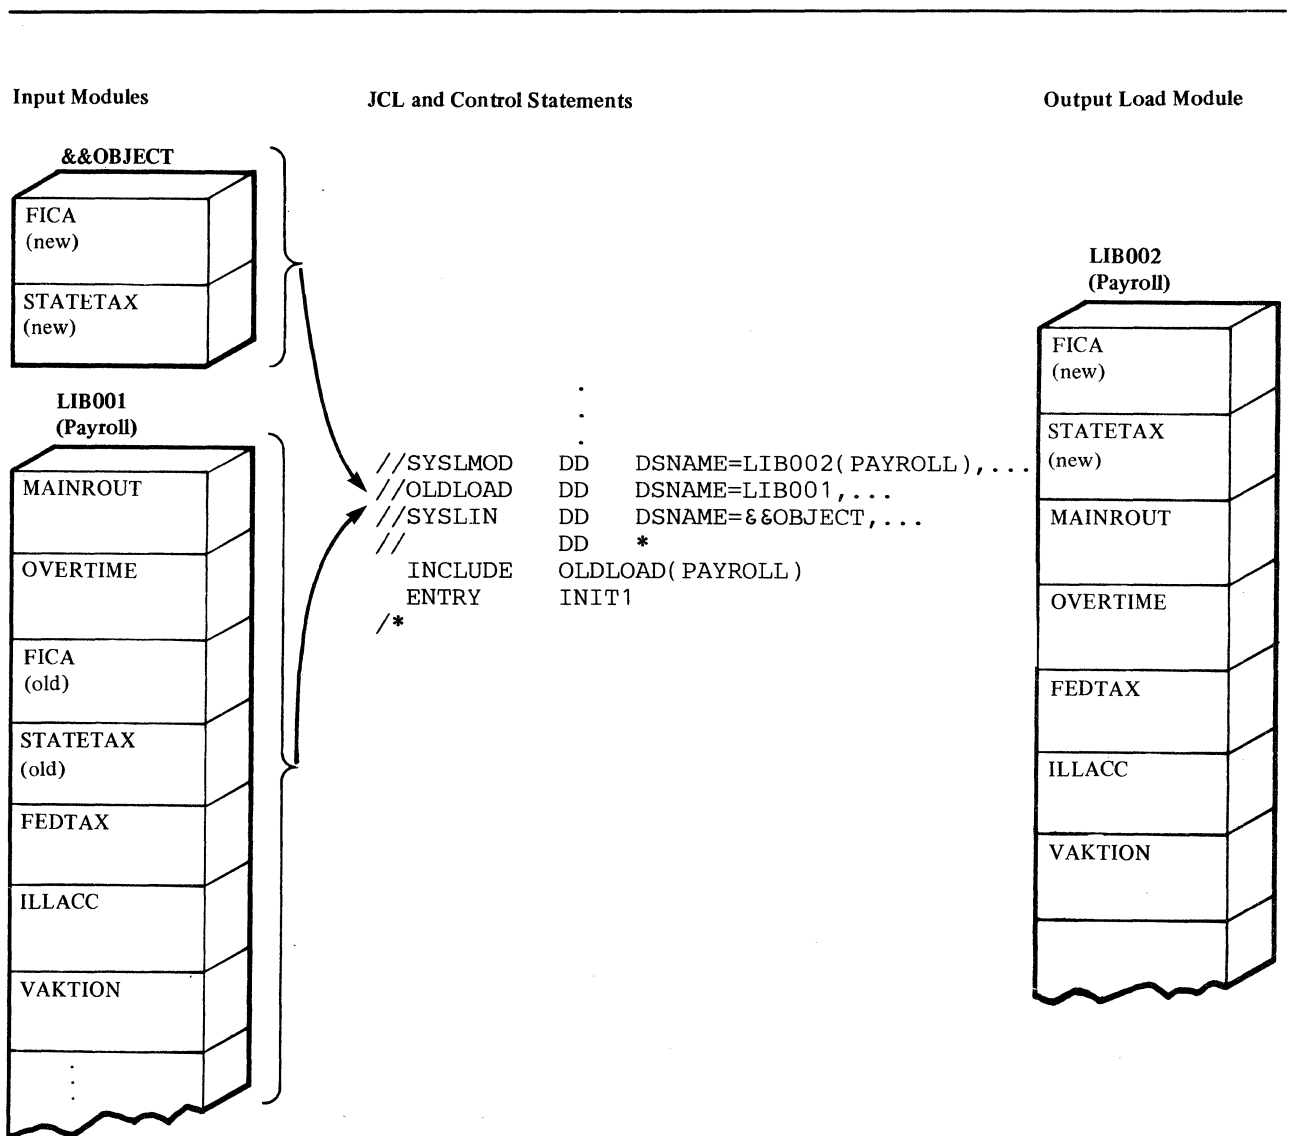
Input Modules

JCL and Control Statements

Output Load Module

&&OBJECT

FICA
(new)

STATETAX
(new)

LIB001
(Payroll)

MAINROUT

OVERTIME

FICA
(old)

STATETAX
(old)

FEDTAX

ILLACC

VAKTION

.
.
.

.
.
.
//SYSLMOD DD DSNAME=LIB002(PAYROLL),...
//OLDLOAD DD DSNAME=LIB001,...
//SYSLIN DD DSNAME=&&OBJECT,...
// DD *
INCLUDE OLDLOAD(PAYROLL)
ENTRY INIT1
/*

LIB002
(Payroll)

FICA
(new)

STATETAX
(new)

MAINROUT

OVERTIME

FEDTAX

ILLACC

VAKTION